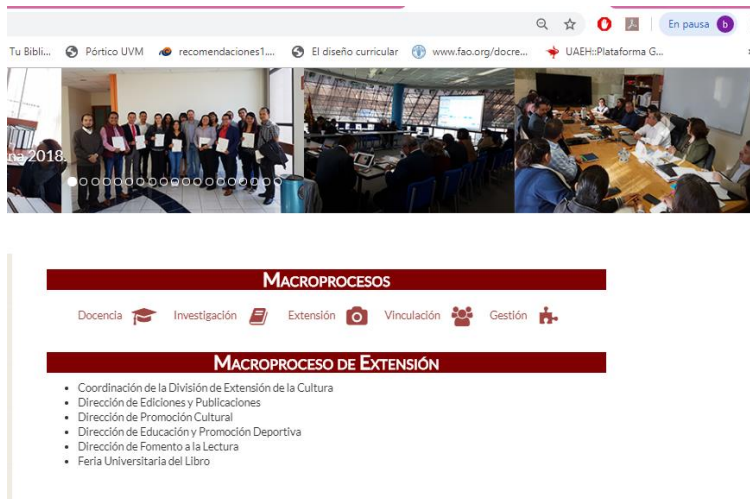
En pausa b

Tu Bibli... Pórtico UVM recomendaciones1... El diseño curricular www.fao.org/docre... UAEH::Plataforma G...

na 2018.

Macroprocesos

Docencia Investigación Extensión Vinculación Gestión

Macroproceso de Extensión

- Coordinación de la División de Extensión de la Cultura
- Dirección de Ediciones y Publicaciones
- Dirección de Promoción Cultural
- Dirección de Educación y Promoción Deportiva
- Dirección de Fomento a la Lectura
- Feria Universitaria del Libro